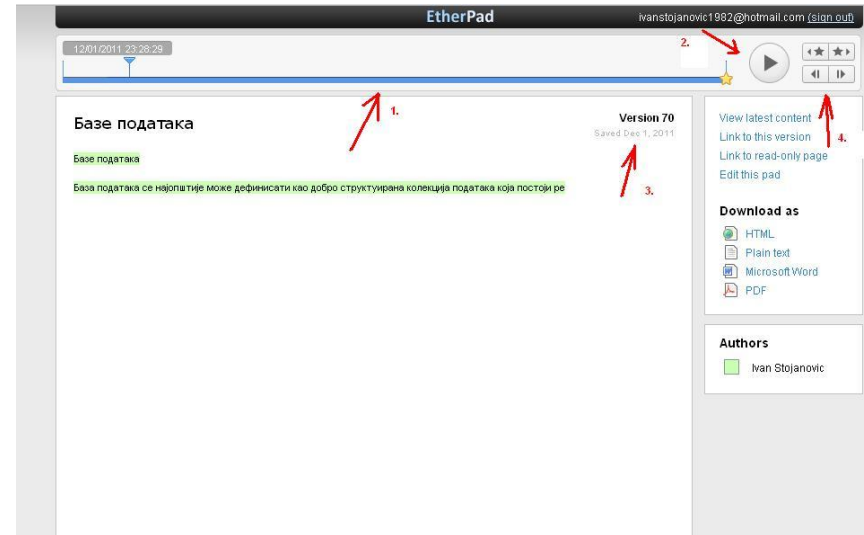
EtherPad

ivanstojanovic1982@hotmail.com (sign out)

12/01/2011 23:28:29

2.

1.

Базе података

Version 70
Saved Dec 1, 2011

Базе података

База података се најопштије може дефинисати као добро структуирана колекција података која постоји ре

3.

View latest content
Link to this version
Link to read-only page
Edit this pad

4.

Download as
HTML
Plain text
Microsoft Word
PDF

Authors
Ivan Stojanovic